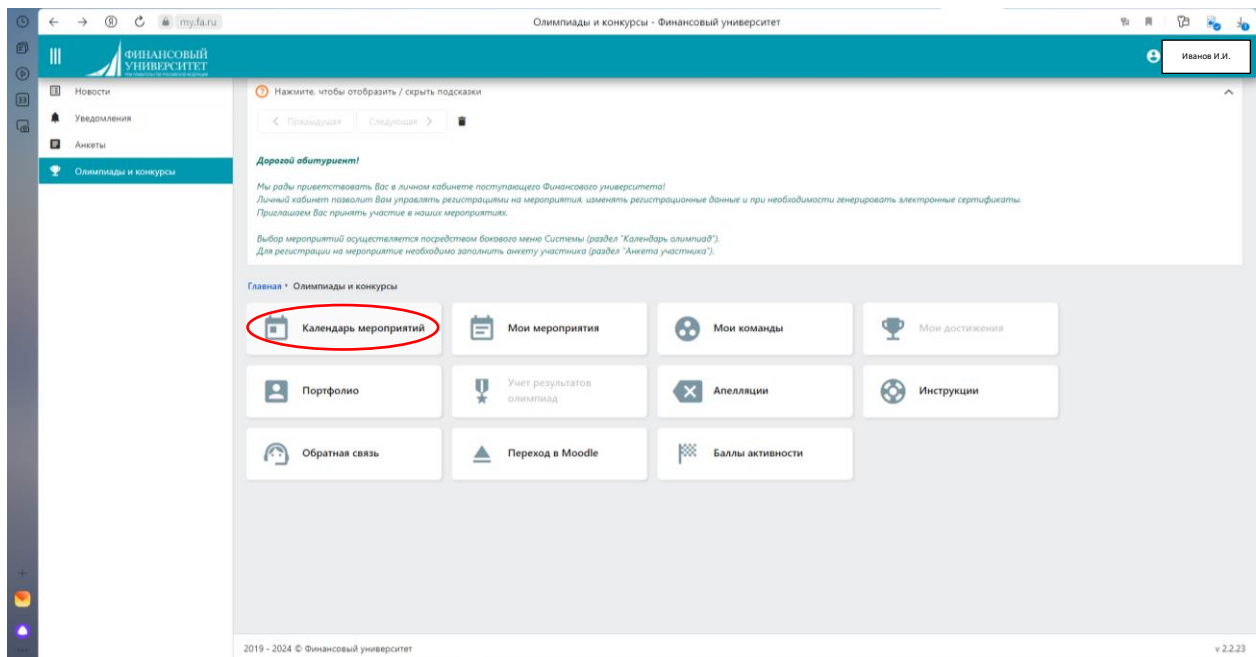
my.fa.ru

Олимпиады и конкурсы - Финансовый университет

ФИНАНСОВЫЙ УНИВЕРСИТЕТ

Иванов И.И.

Новости

Уведомления

Анкеты

Олимпиады и конкурсы

Нажмите, чтобы отобразить / скрыть подсказки

Предыдущая Следующая

Дорогой абитуриент!

Мы рады приветствовать Вас в личном кабинете поступающего Финансового университета!
Личный кабинет позволит Вам управлять регистрациями на мероприятия, изменять регистрационные данные и при необходимости генерировать электронные сертификаты.
Приглашаем Вас принять участие в наших мероприятиях.

Выбор мероприятий осуществляется посредством бокового меню Системы (раздел "Календарь олимпиад").
Для регистрации на мероприятие необходимо заполнить анкету участника (раздел "Анкета участника").

Главная • Олимпиады и конкурсы

Календарь мероприятий

Мои мероприятия

Мои команды

Мои достижения

Портфолио

Учет результатов олимпиад

Апелляции

Инструкции

Обратная связь

Переход в Moodle

Баллы активности

2019 - 2024 © Финансовый университет

v 2.2.23